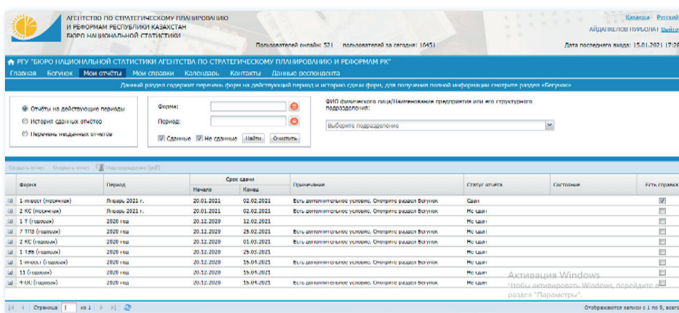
АГЕНТСТВО ПО СТРАТЕГИЧЕСКОМУ ПЛАНИРОВАНИЮ И РЕФОРМАМ РЕСПУБЛИКИ КАЗАХСТАН БЮРО НАЦИОНАЛЬНОЙ СТАТИСТИКИ

Қазақша Русский

АЙДАРХАНОВ НУРБОЛАТ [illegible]

Пользователей онлайн: 521 пользователей за сегодня: 1045

Дата последнего входа: 15.01.2021 (7:2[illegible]

РГУ "БЮРО НАЦИОНАЛЬНОЙ СТАТИСТИКИ АГЕНТСТВА ПО СТРАТЕГИЧЕСКОМУ ПЛАНИРОВАНИЮ И РЕФОРМАМ РК"

Главная Бегунок Мои отчеты Мои справки Календарь Контакты Данные респондента

Данный раздел содержит перечень форм на действующий период и историю сдачи форм, для получения полной информации смотрите раздел «Бегунок»

Отчеты на действующие периоды
История сданных отчетов
Перечень несданных отчетов

Форма:
Период:
Сданные Не сданные Найти Очистить

ФИО физического лица/Наименование предприятия или его структурного подразделения:
Выберите подразделение

Создать отчет Открыть отчет Распечатать (pdf)

| Форма | Период | Срок сдачи Начало | Срок сдачи Конец | Примечание | Статус отчета | Состояние | Есть справка |
|---|---|---|---|---|---|---|---|
| 1 жилфонд (годовая) | Январь 2021 г. | 20.01.2021 | 02.02.2021 | Есть дополнительное условие. Смотрите раздел Бегунок | Сдан | | ☑ |
| 2 КС (месячная) | Январь 2021 г. | 20.01.2021 | 02.02.2021 | Есть дополнительное условие. Смотрите раздел Бегунок | Не сдан | | ☐ |
| 1 Т (годовая) | 2020 год | 20.12.2020 | 12.02.2021 | | Не сдан | | ☐ |
| 7 ТПЗ (годовая) | 2020 год | 20.12.2020 | 25.02.2021 | Есть дополнительное условие. Смотрите раздел Бегунок | Не сдан | | ☐ |
| 2 КС (годовая) | 2020 год | 20.12.2020 | 01.03.2021 | Есть дополнительное условие. Смотрите раздел Бегунок | Не сдан | | ☐ |
| 1 ТФ (годовая) | 2020 год | 20.12.2020 | 29.03.2021 | | Не сдан | | ☐ |
| 1 инвест (годовая) | 2020 год | 20.12.2020 | 15.04.2021 | Есть дополнительное условие. Смотрите раздел Бегунок | Не сдан | | ☐ |
| 11 (годовая) | 2020 год | 20.12.2020 | 15.04.2021 | Есть дополнительное условие. Смотрите раздел Бегунок | Не сдан | | ☐ |
| 4-ОС (годовая) | 2020 год | 20.12.2020 | 15.04.2021 | Есть дополнительное условие. Смотрите раздел Бегунок | Не сдан | | ☐ |

Страница 1 из 1

Активация Windows
Чтобы активировать Windows, перейдите в раздел "Параметры".

Отображаются записи с 1 по 9, всего